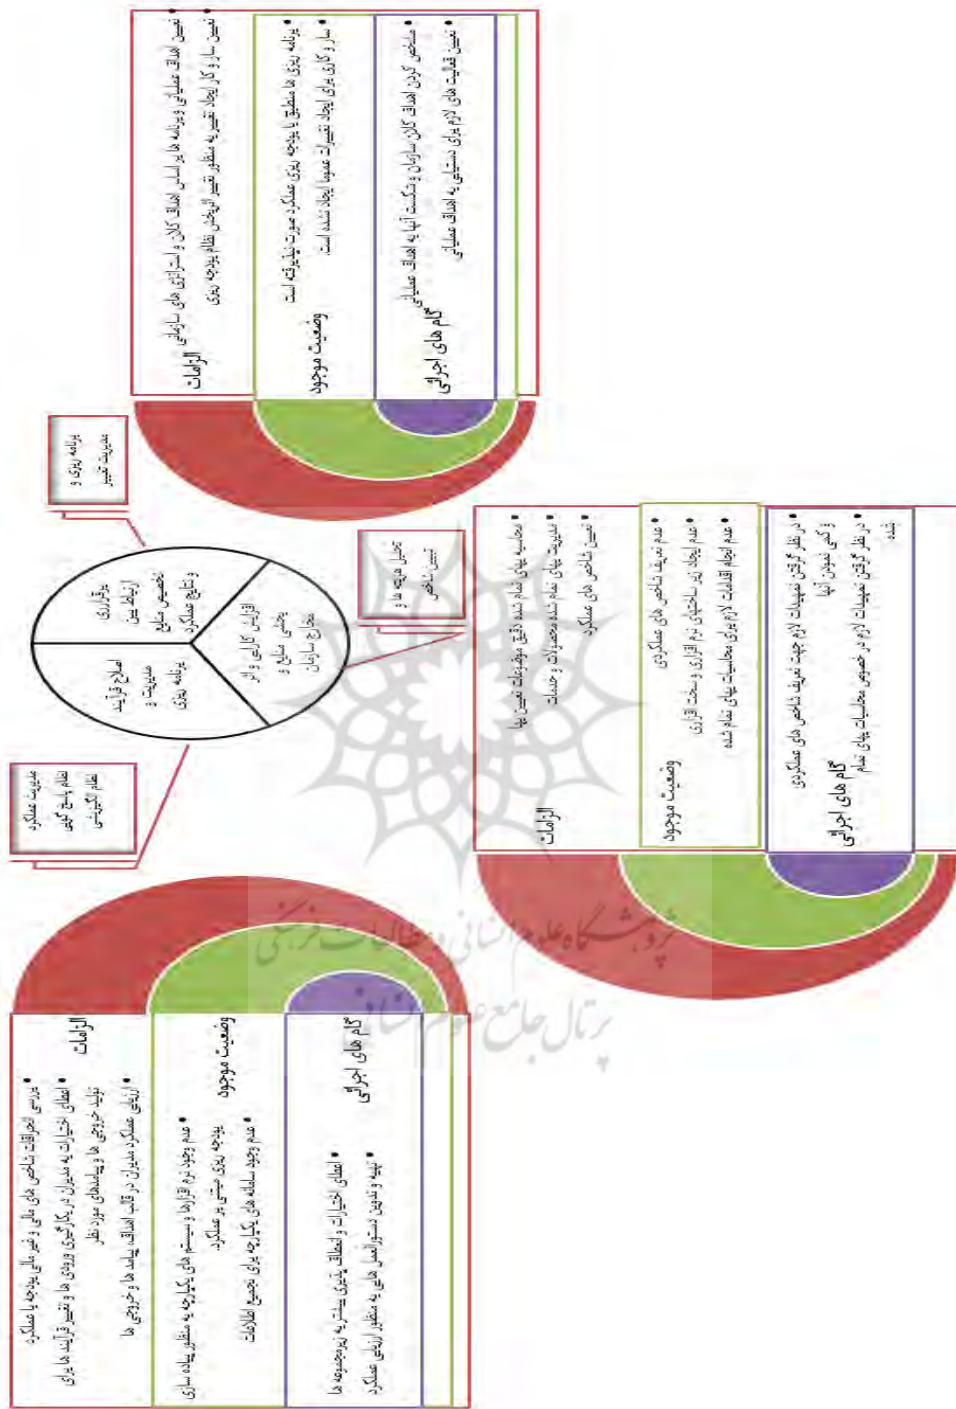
الزامات
تعیین اهداف عملیاتی و برنامه ها بر اساس اهداف کلان و استراتژی های سازمانی
تعیین ساز و کار ایجاد تغییر به منظور تغییر الزامی نظام بودجه ریزی

وضعیت موجود
برنامه ریزی ها منطبق با بودجه ریزی عملکرد صورت نپذیرفته است
ساز و کاری برای ایجاد تغییرات عموما ایجاد نشده است.

گام های اجرائی
مشخص کردن اهداف کلان سازمان و شکست آنها به اهداف عملیاتی
تعیین قابلیت های لازم برای دستیابی به اهداف عملیاتی

برنامه ریزی و مدیریت تغییر

برقراری ارتباط بین تخصیص منابع و نتایج عملکرد

افزایش کارایی و اثر بخشی منابع و مخارج سازمان

اصلاح فرآیند مدیریت و برنامه ریزی

تحلیل هزینه ها و تبیین شاخص

مدیریت عملکرد نظام پاسخ گویی نظام انگیزشی

الزامات
محاسبه بهای تمام شده دقیق موقعیات تعیین شد
مدیریت بهای تمام شده محصولات و خدمات
تعیین شاخص های عملکرد

وضعیت موجود
عدم تعریف شاخص های عملکردی
عدم ایجاد زیر ساختهای نرم افزاری و سخت افزاری
عدم انجام اقدامات لازم برای محاسبات بهای تمام شده

گام های اجرائی
در نظر گرفتن تمهیدات لازم جهت تعریف شاخص های عملکردی و کمی نمودن آنها
در نظر گرفتن تمهیدات لازم در خصوص محاسبات بهای تمام شده

الزامات
بررسی انحرافات شاخص های مالی و غیر مالی بودجه با عملکرد
اعطای اختیارات به مدیران در بکارگیری ورودی ها و تغییر فرآیند ها برای تولید خروجی ها و پیامدهای مورد نظر
ارزیابی عملکرد مدیران در قالب اهداف پیامد ها و خروجی ها

وضعیت موجود
عدم وجود نرم افزارها و سیستم های یکپارچه به منظور پیاده سازی بودجه ریزی مبتنی بر عملکرد
عدم وجود سامانه های یکپارچه برای تجمیع اطلاعات

گام های اجرائی
اعطای اختیارات و انعطاف پذیری بیشتر به برنامه ها
تهیه و تدوین دستورالعمل های به منظور ارزیابی عملکرد

پژوهشگاه علوم انسانی و مطالعات فرهنگی
پرتال جامع علوم انسانی